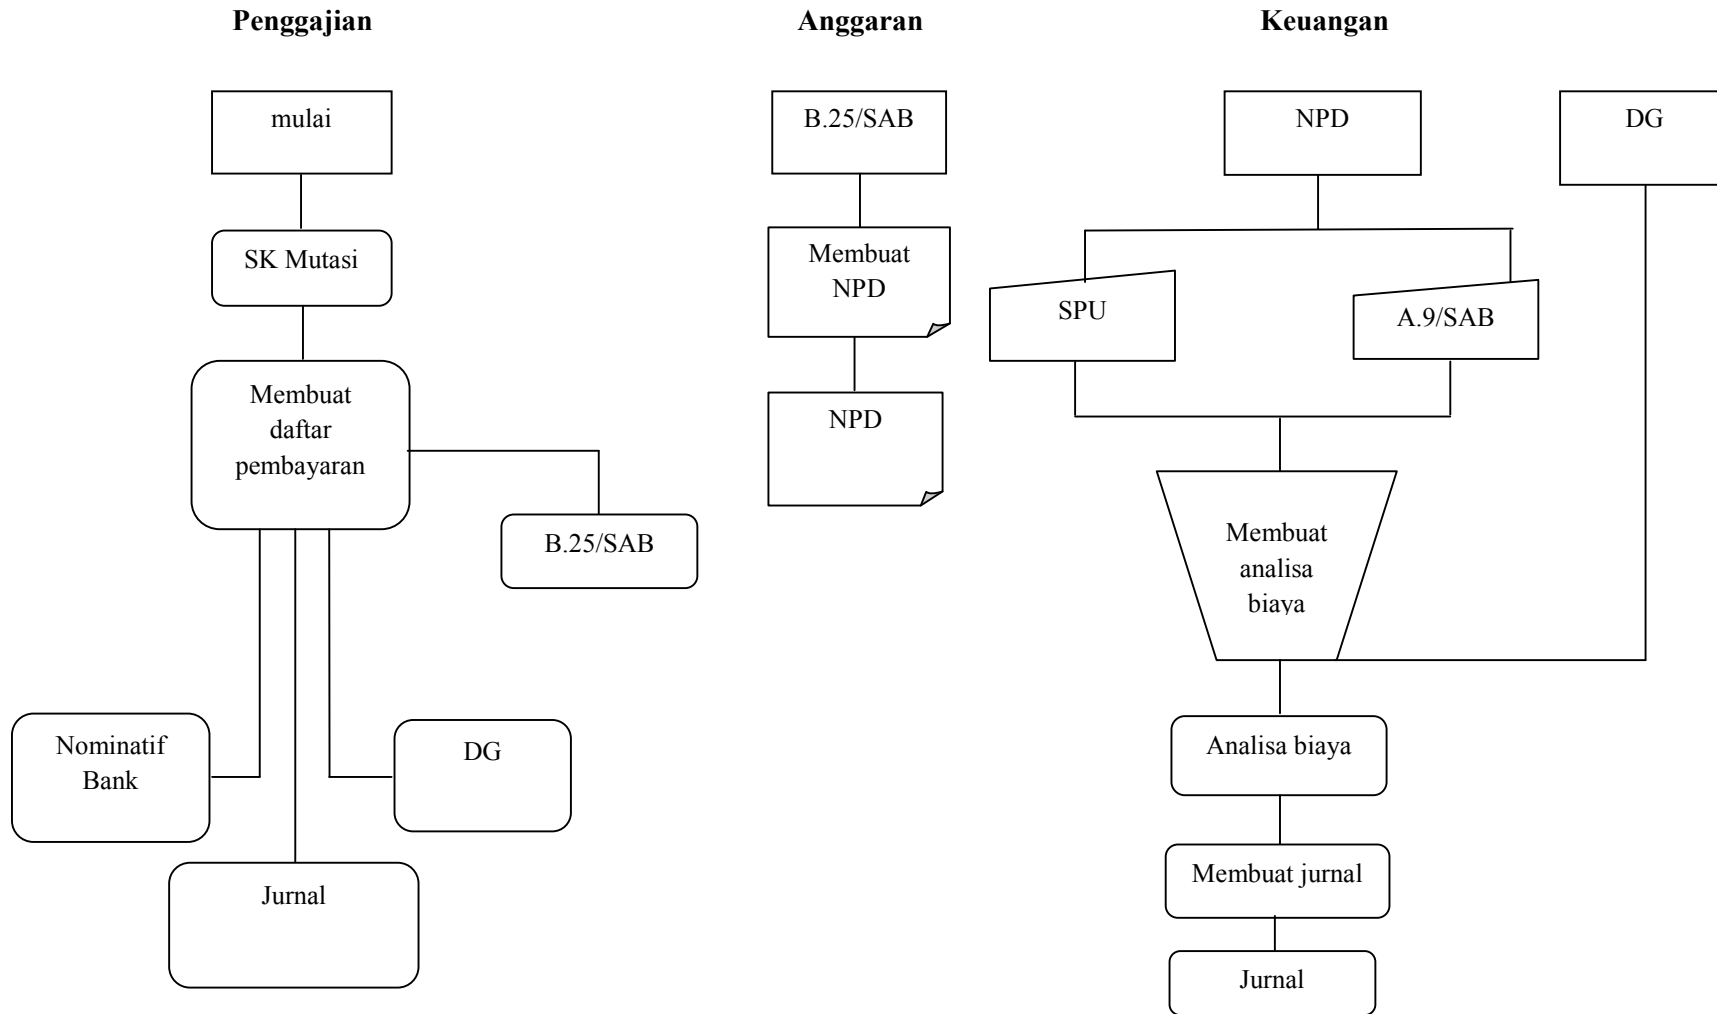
Penggajian

mulai

SK Mutasi

Membuat daftar pembayaran

B.25/SAB

Nominatif Bank

DG

Jurnal

Anggaran

B.25/SAB

Membuat NPD

NPD

Keuangan

NPD

DG

SPU

A.9/SAB

Membuat analisa biaya

Analisa biaya

Membuat jurnal

Jurnal